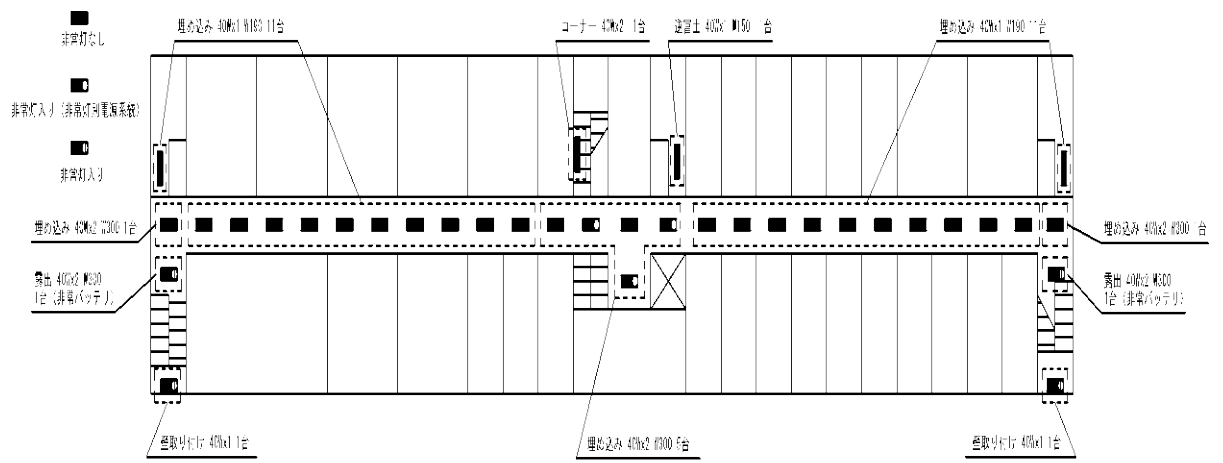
非常灯なし

非常灯入り（非常灯別電源系統）

非常灯入り

埋め込み 40Wx1 W193 11台

コーナー 40Wx2 1台

逆富士 40Wx W150 1台

埋め込み 40Wx1 W190 11台

埋め込み 40Wx2 W300 1台

埋め込み 40Wx2 W300 1台

露出 40Wx2 W300 1台（非常バッテリ）

露出 40Wx2 W300 1台（非常バッテリ）

壁取り付け 40Wx1 1台

埋め込み 40Wx2 W300 5台

壁取り付け 40Wx1 1台